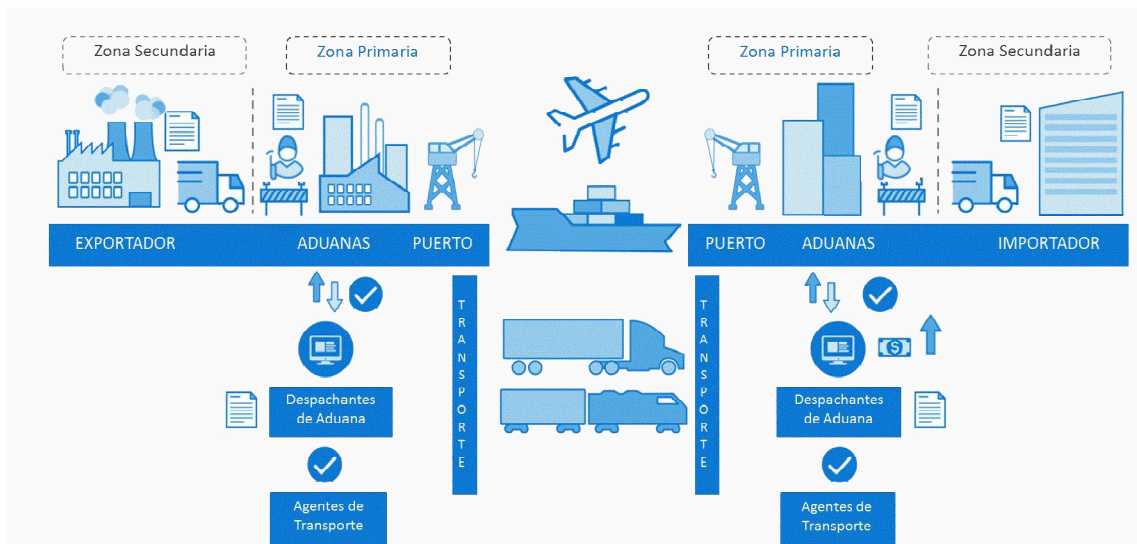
Zona Secundaria

Zona Primaria

Zona Primaria

Zona Secundaria

EXPORTADOR

ADUANAS

PUERTO

PUERTO

ADUANAS

IMPORTADOR

TRANSPORTE

TRANSPORTE

Despachantes de Aduana

Agentes de Transporte

Despachantes de Aduana

Agentes de Transporte